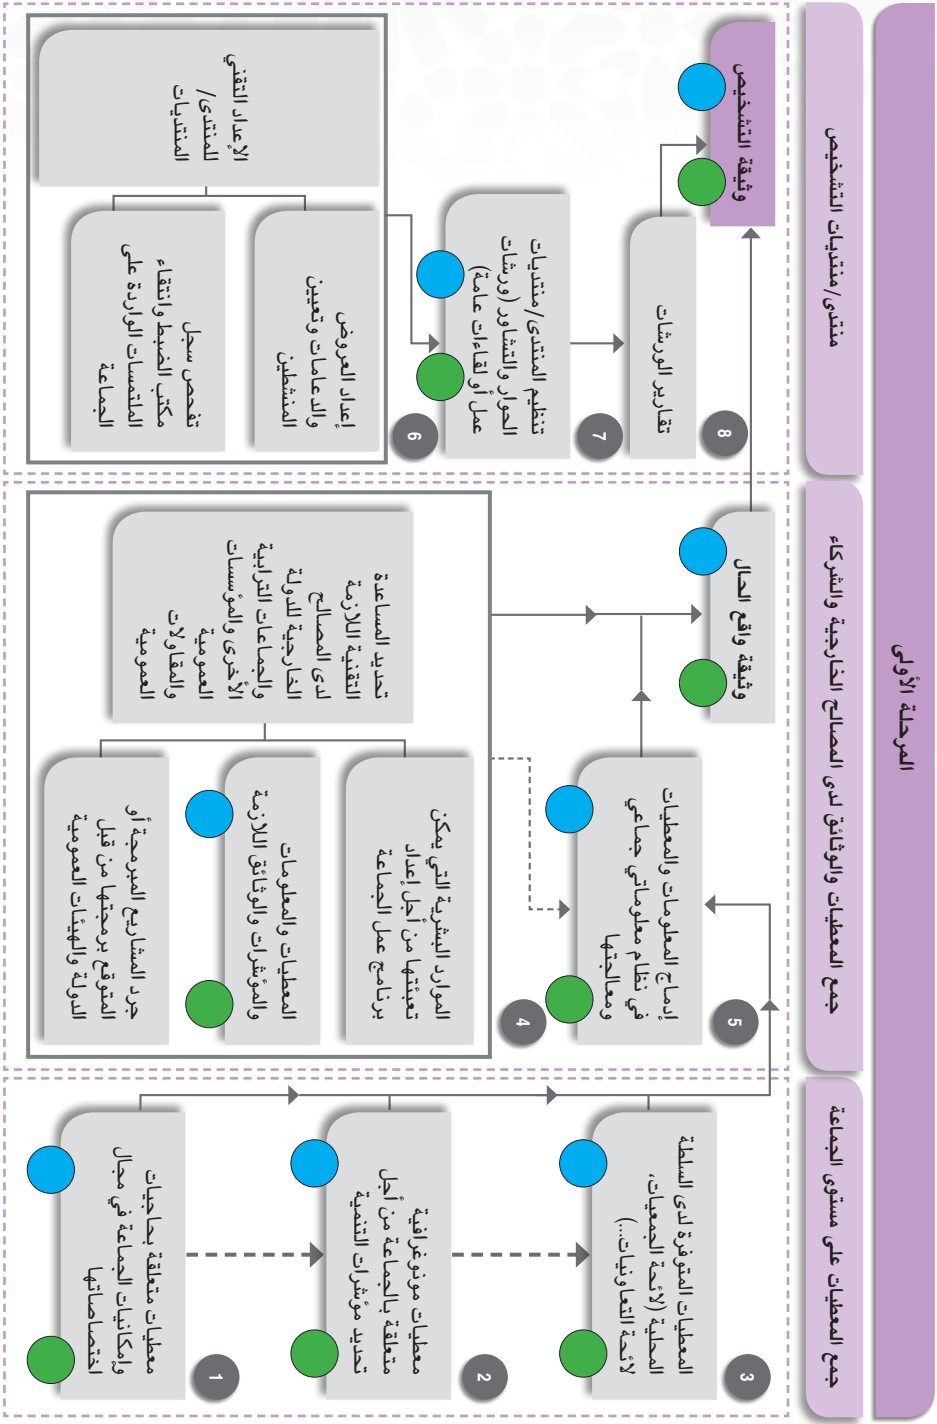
المرحلة الأولى

جمع المعطيات على مستوى الجماعة

1
معطيات متعلقة بحاجيات وإمكانيات الجماعة في مجال اختصاصاتها

2
معطيات مونوغرافية متعلقة بالجماعة من أجل تحديد مؤشرات التنمية

3
المعطيات المتوفرة لدى السلطة المحلية (لائحة الجمعيات، لائحة التعاونيات...)

جمع المعطيات والوثائق لدى المصالح الخارجية والشركاء

تحديد المساعدة التقنية اللازمة لدى المصالح الخارجية للدولة والجماعات الترابية الأخرى والمؤسسات العمومية والمقاولات العمومية

الموارد البشرية التي يمكن تعبئتها من أجل إعداد برنامج عمل الجماعة

المعطيات والمعلومات والمؤشرات والوثائق اللازمة

جرد المشاريع المبرمجة أو المتوقع برمجتها من قبل الدولة والهيئات العمومية

4

5
إدماج المعلومات والمعطيات في نظام معلوماتي جماعي ومعالجتها

وثيقة واقع الحال

منتدى/منتديات التشخيص

الإعداد التقني للمنتدى/المنتديات

إعداد العروض والدعامات وتعيين المنشطين

تفحص سجل مكتب الضبط وانتقاء الملتمسات الواردة على الجماعة

6

7
تنظيم المنتدى/منتديات الحوار والتشاور (ورشات عمل أو لقاءات عامة)

8
تقارير الورشات

وثيقة التشخيص